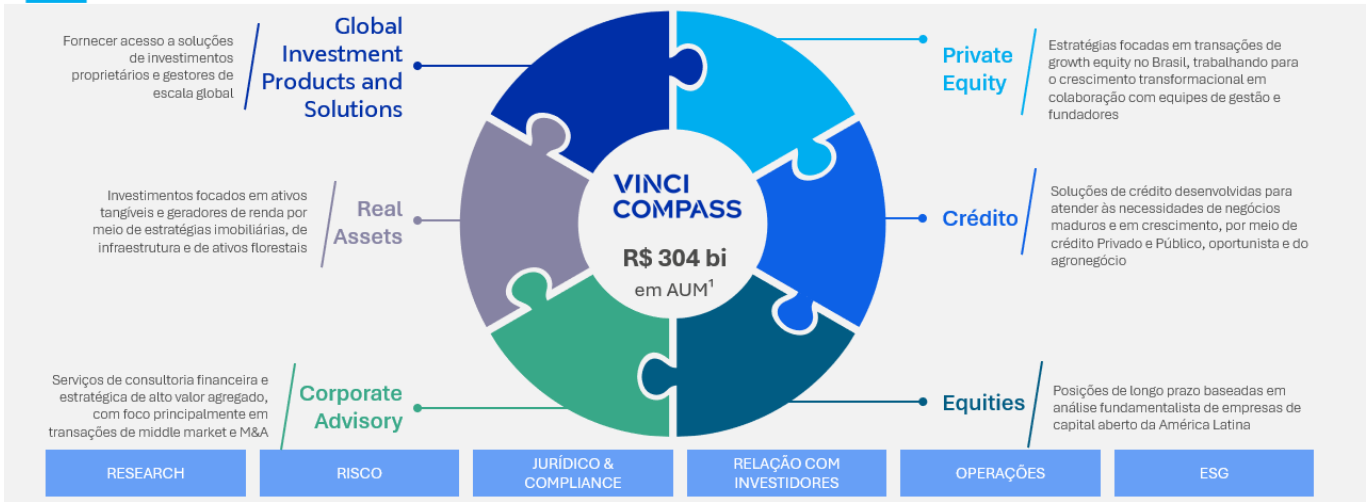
Fornecer acesso a soluções de investimentos proprietários e gestores de escala global

Global Investment Products and Solutions

Private Equity

Estratégias focadas em transações de growth equity no Brasil, trabalhando para o crescimento transformacional em colaboração com equipes de gestão e fundadores

Investimentos focados em ativos tangíveis e geradores de renda por meio de estratégias imobiliárias, de infraestrutura e de ativos florestais

Real Assets

VINCI COMPASS

R$ 304 bi
em AUM$^1$

Crédito

Soluções de crédito desenvolvidas para atender às necessidades de negócios maduros e em crescimento, por meio de crédito Privado e Público, oportunista e do agronegócio

Serviços de consultoria financeira e estratégica de alto valor agregado, com foco principalmente em transações de middle market e M&A

Corporate Advisory

Equities

Posições de longo prazo baseadas em análise fundamentalista de empresas de capital aberto da América Latina

| RESEARCH | RISCO | JURÍDICO & COMPLIANCE | RELAÇÃO COM INVESTIDORES | OPERAÇÕES | ESG |
|---|---|---|---|---|---|